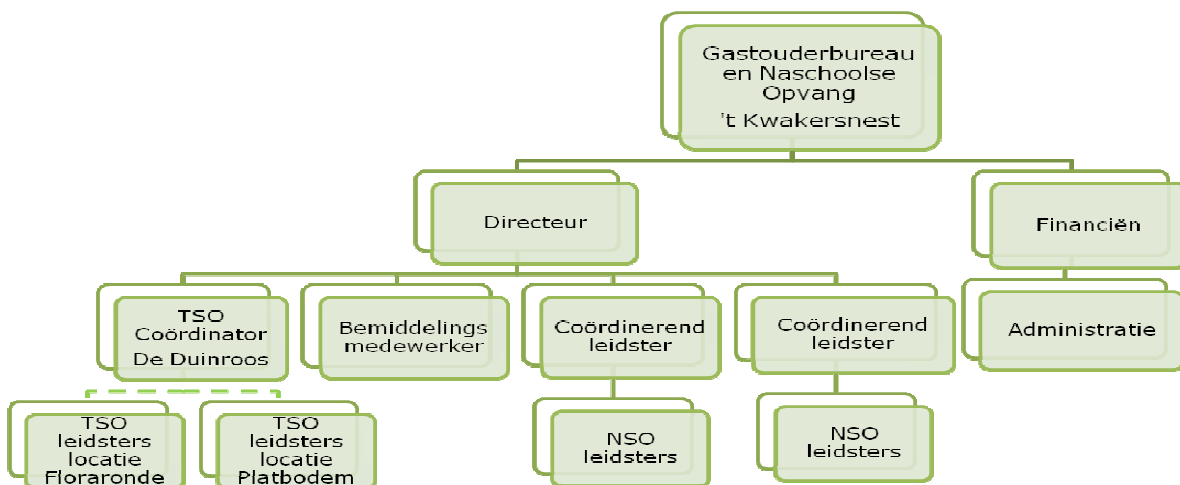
Gastouderbureau en Naschoolse Opvang 't Kwakersnest

Directeur

Financiën

TSO Coördinator De Duinroos

Bemiddelings medewerker

Coördinerend leidster

Coördinerend leidster

Administratie

TSO leidsters locatie Floraronde

TSO leidsters locatie Platbodem

NSO leidsters

NSO leidsters